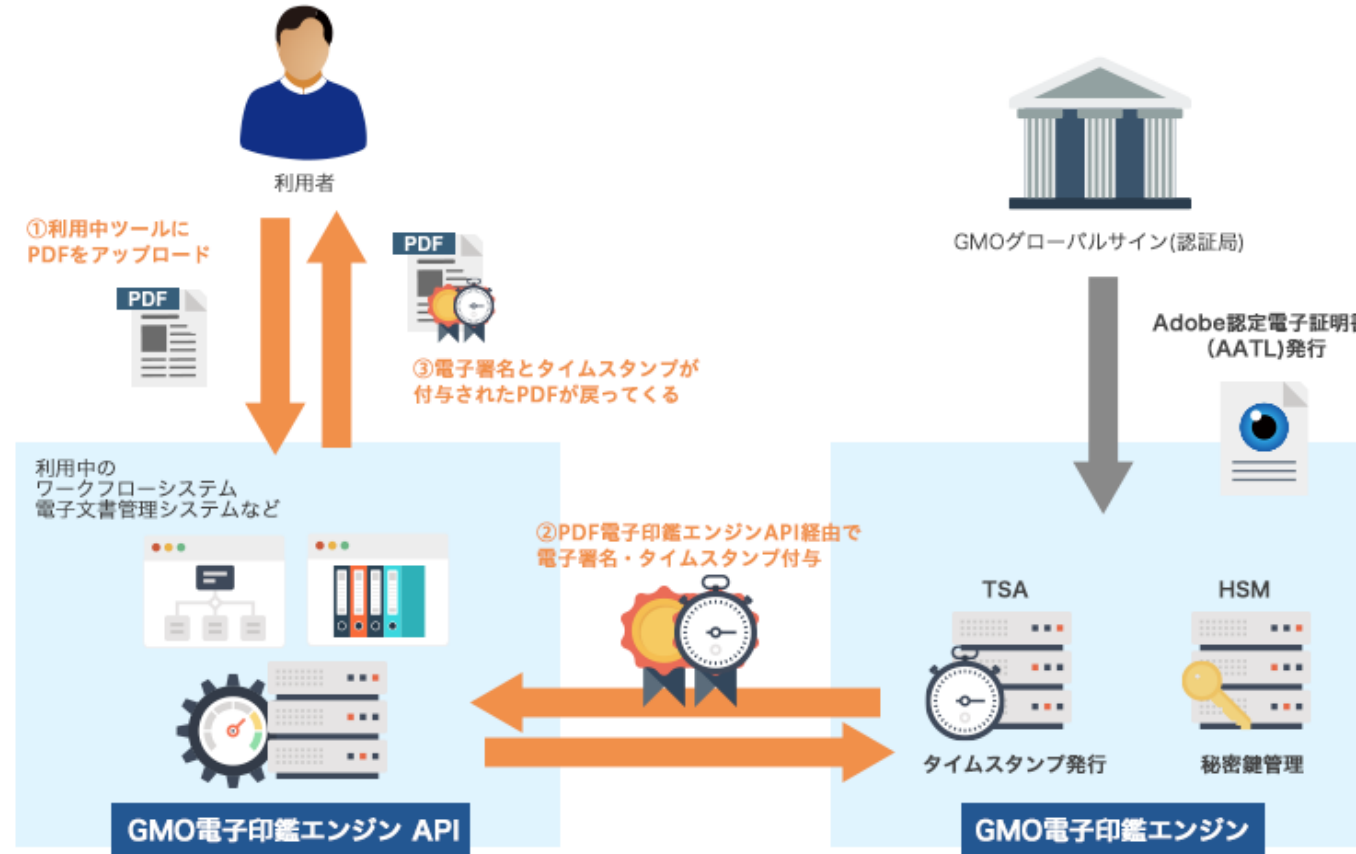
利用者

①利用中ツールに
PDFをアップロード

PDF

PDF

③電子署名とタイムスタンプが
付与されたPDFが戻ってくる

GMOグローバルサイン(認証局)

Adobe認定電子証明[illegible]
(AATL)発行

利用中の
ワークフローシステム
電子文書管理システムなど

②PDF電子印鑑エンジンAPI経由で
電子署名・タイムスタンプ付与

TSA

HSM

タイムスタンプ発行

秘密鍵管理

GMO電子印鑑エンジン API

GMO電子印鑑エンジン